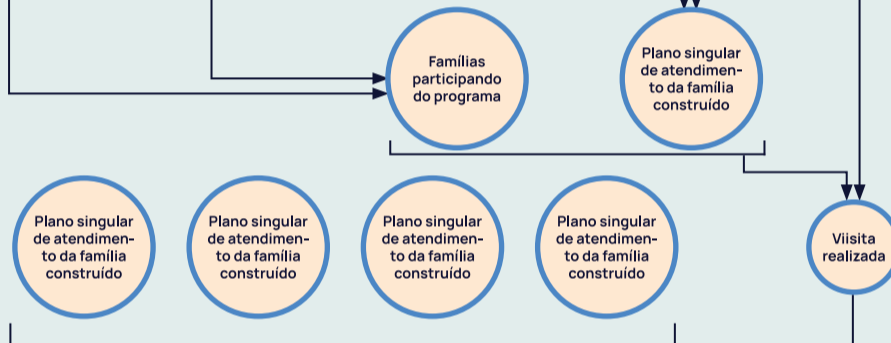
Famílias participando do programa

Plano singular de atendimento da família construído

Plano singular de atendimento da família construído

Plano singular de atendimento da família construído

Plano singular de atendimento da família construído

Plano singular de atendimento da família construído

Viisita realizada